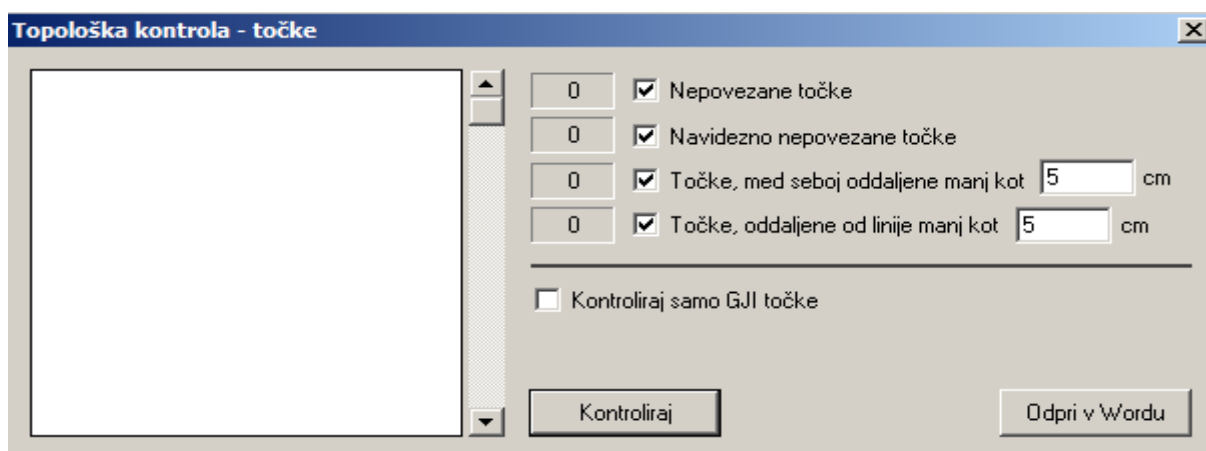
Topološka kontrola - točke

0 Nepovezane točke
0 Navidezno nepovezane točke
0 Točke, med seboj oddaljene manj kot 5 cm
0 Točke, oddaljene od linije manj kot 5 cm

Kontroliraj samo GJI točke

Kontroliraj

Odpri v Wordu